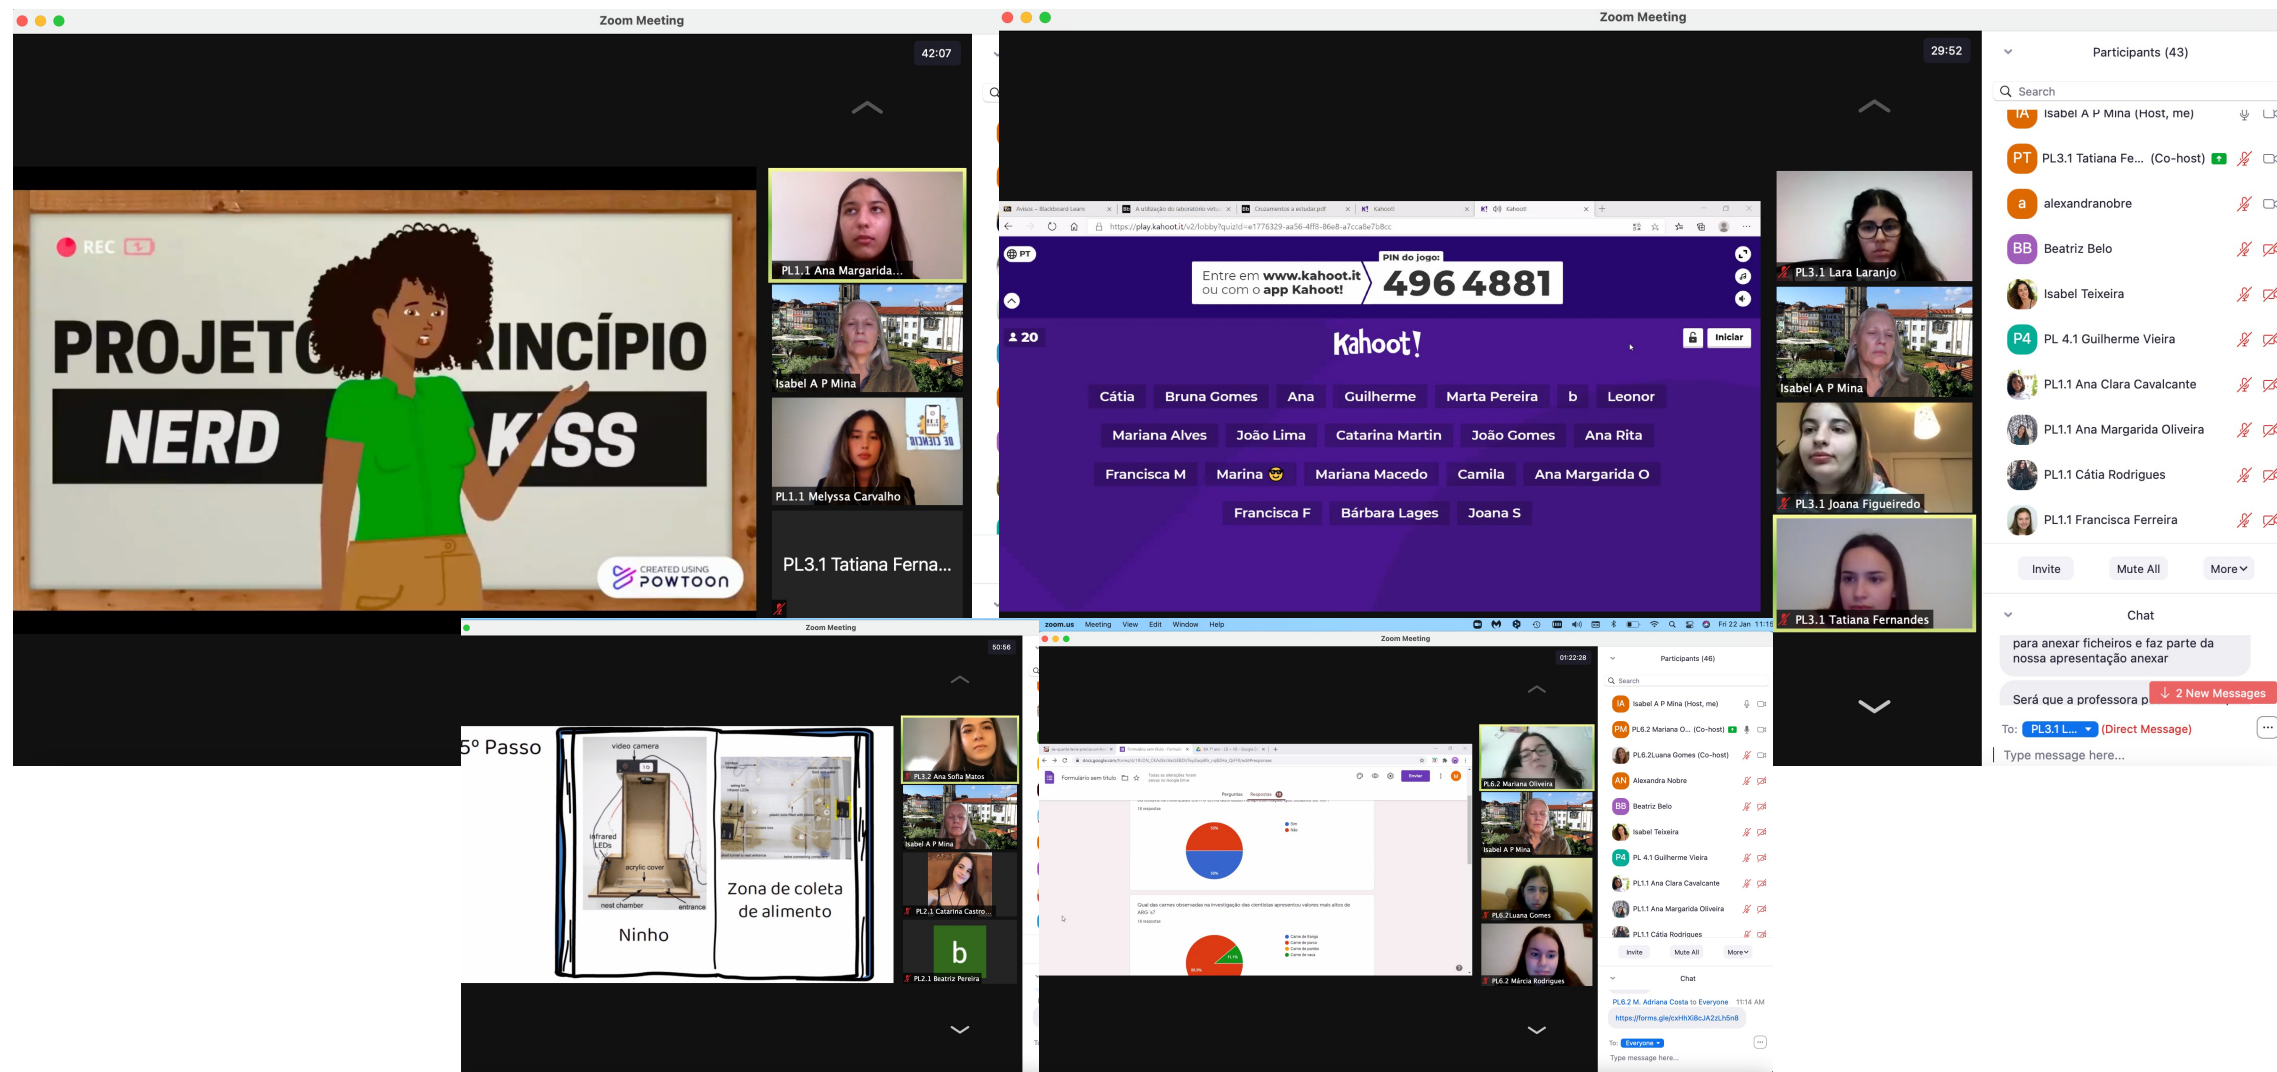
Zoom Meeting

42:07

REC

PROJETO PRINCÍPIO

NERD KISS

CREATED USING POWTOON

PL1.1 Ana Margarida...

Isabel A P Mina

PL1.1 Melyssa Carvalho

PL3.1 Tatiana Ferna...

Zoom Meeting

29:52

https://play.kahoot.it/v2/lobby?quizId=e1776329-aa56-4ff8-86e8-a7cca8e7b8cc

PT

Entre em www.kahoot.it ou com o app Kahoot!

PIN do jogo:

496 4881

20

Kahoot!

Iniciar

Cátia Bruna Gomes Ana Guilherme Marta Pereira b Leonor

Mariana Alves João Lima Catarina Martin João Gomes Ana Rita

Francisca M Marina Mariana Macedo Camila Ana Margarida O

Francisca F Bárbara Lages Joana S

PL3.1 Lara Laranjo

Isabel A P Mina

PL3.1 Joana Figueiredo

PL3.1 Tatiana Fernandes

Participants (43)

Search

Isabel A P Mina (Host, me)

PL3.1 Tatiana Fe... (Co-host)

alexandranobre

Beatriz Belo

Isabel Teixeira

PL 4.1 Guilherme Vieira

PL1.1 Ana Clara Cavalcante

PL1.1 Ana Margarida Oliveira

PL1.1 Cátia Rodrigues

PL1.1 Francisca Ferreira

Invite Mute All More

Chat

para anexar ficheiros e faz parte da nossa apresentação anexar

Será que a professora p

2 New Messages

To: PL3.1 L... (Direct Message)

Type message here...

Zoom Meeting

50:56

5º Passo

video camera

infrared LEDs

acrylic cover

nest chamber

entrance

Ninho

Zona de coleta de alimento

PL3.2 Ana Sofia Matos

Isabel A P Mina

PL2.1 Catarina Castro...

b

PL2.1 Beatriz Pereira

zoom.us Meeting View Edit Window Help

Fri 22 Jan 11:15

Zoom Meeting

01:22:28

Formulário sem título

Perguntas Respostas

Enviar

Qual das carnes observadas na investigação das cientistas apresentou valores mais altos de ARG?

PL6.2 Mariana Oliveira

Isabel A P Mina

PL6.2Luana Gomes

PL6.2 Márcia Rodrigues

Participants (46)

Search

Isabel A P Mina (Host, me)

PL6.2 Mariana O... (Co-host)

PL6.2Luana Gomes (Co-host)

Alexandra Nobre

Beatriz Belo

Isabel Teixeira

PL 4.1 Guilherme Vieira

PL1.1 Ana Clara Cavalcante

PL1.1 Ana Margarida Oliveira

PL1.1 Cátia Rodrigues

Invite Mute All More

Chat

PL6.2 M. Adriana Costa to Everyone 11:14 AM

https://forms.gle/cxHhXi8cJA2zLh5n8

To: Everyone

Type message here...